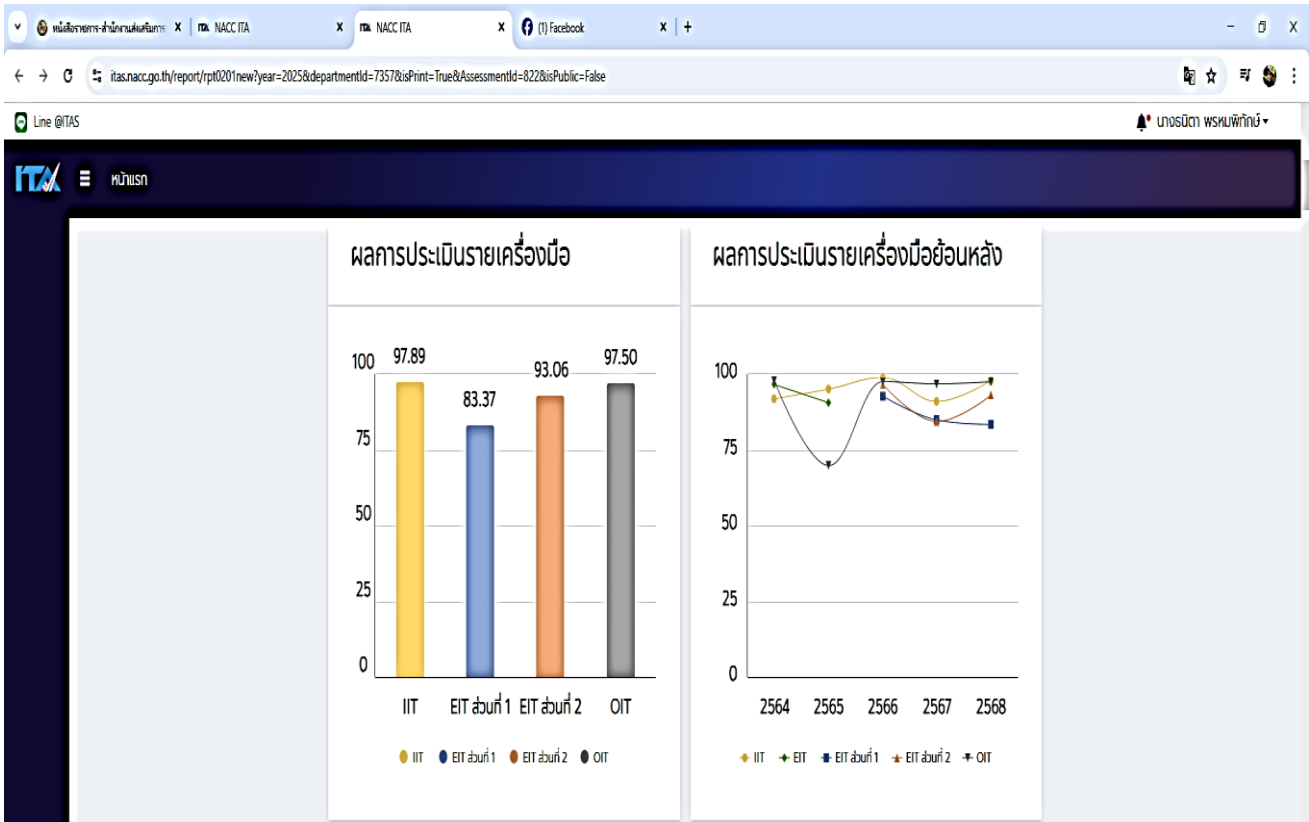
หนังสือราชการ-สำนักงานส่งเสริมการ X | NACC ITA X | NACC ITA X | (1) Facebook X | +

itas.nacc.go.th/report/rpt0201new?year=2025&departmentId=7357&isPrint=True&AssessmentId=822&isPublic=False

Line @ITAS

นางธนิดา พรหมพิทักษ์

ITA หน้าแรก

ผลการประเมินรายเครื่องมือ

100 75 50 25 0

97.89 83.37 93.06 97.50

IIT EIT ส่วนที่ 1 EIT ส่วนที่ 2 OIT

IIT EIT ส่วนที่ 1 EIT ส่วนที่ 2 OIT

ผลการประเมินรายเครื่องมือย้อนหลัง

100 75 50 25 0

2564 2565 2566 2567 2568

IIT EIT EIT ส่วนที่ 1 EIT ส่วนที่ 2 OIT